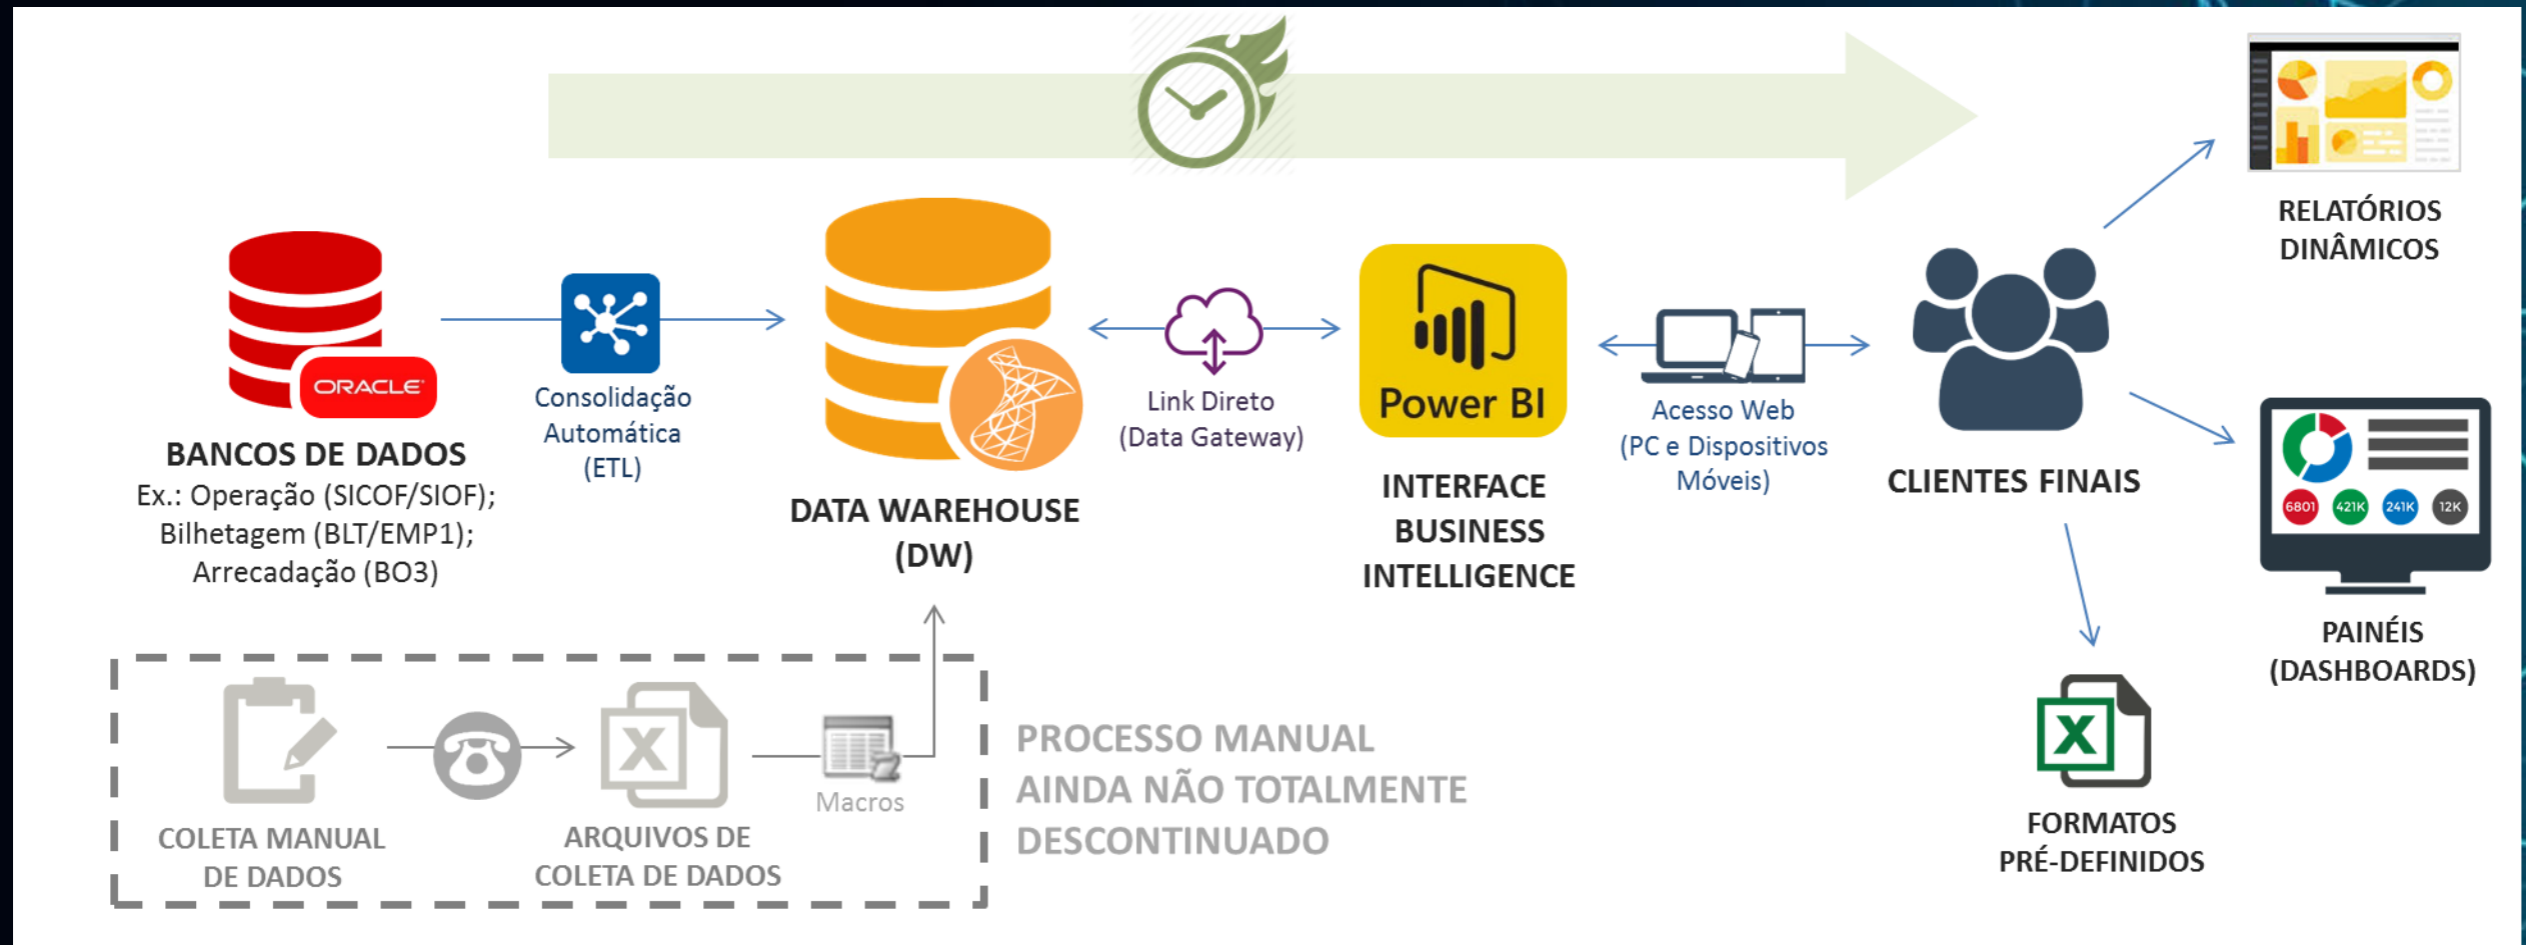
ORACLE

BANCOS DE DADOS
Ex.: Operação (SICOF/SIOF); Bilhetagem (BLT/EMP1); Arrecadação (BO3)

Consolidação Automática (ETL)

DATA WAREHOUSE (DW)

Link Direto (Data Gateway)

Power BI

INTERFACE BUSINESS INTELLIGENCE

Acesso Web (PC e Dispositivos Móveis)

CLIENTES FINAIS

RELATÓRIOS DINÂMICOS

6801 421K 241K 12K

PAINÉIS (DASHBOARDS)

FORMATOS PRÉ-DEFINIDOS

COLETA MANUAL DE DADOS

ARQUIVOS DE COLETA DE DADOS

Macros

PROCESSO MANUAL AINDA NÃO TOTALMENTE DESCONTINUADO